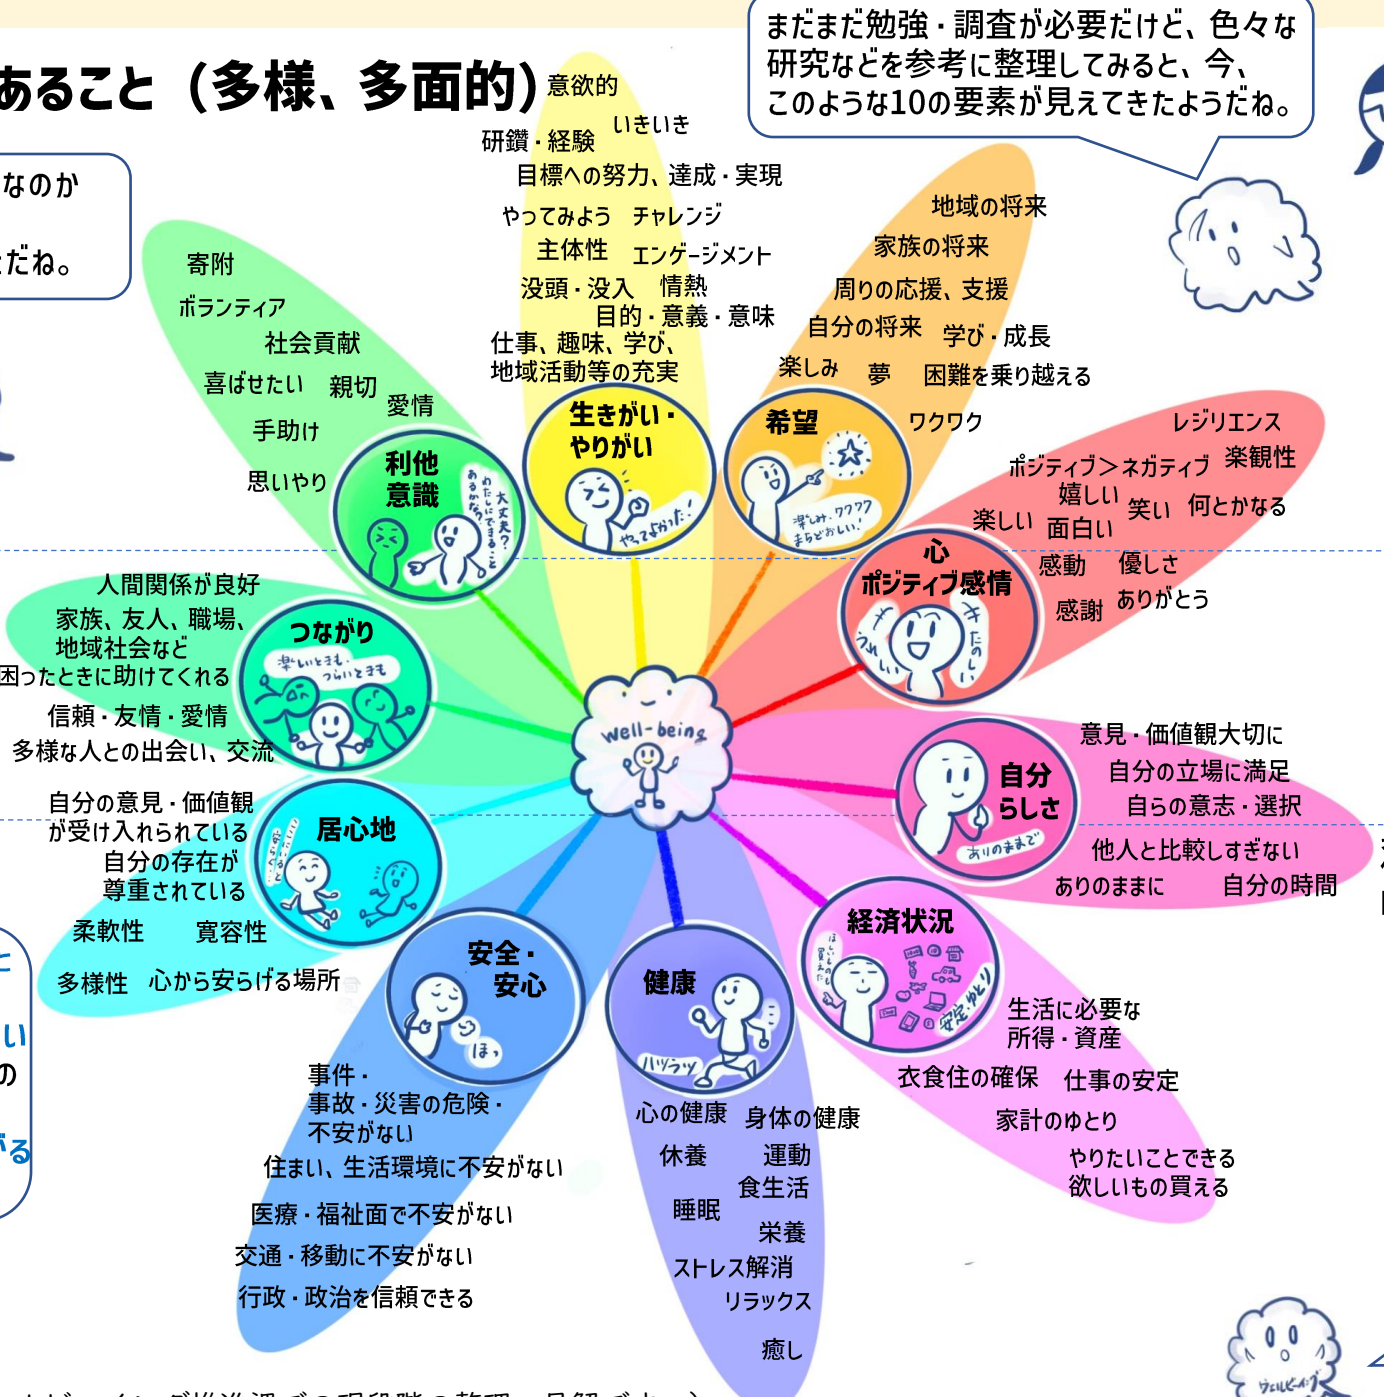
あること（多様、多面的）

なのか
だね。

まだまだ勉強・調査が必要だけど、色々な研究などを参考に整理してみると、今、このような10の要素が見えてきたようだね。

意欲的
いきいき
研鑽・経験
目標への努力、達成・実現
やってみよう　チャレンジ
主体性　エンゲージメント
没頭・没入　情熱
目的・意義・意味
仕事、趣味、学び、
地域活動等の充実
生きがい・やりがい
やってよかった！

地域の将来
家族の将来
周りの応援、支援
自分の将来　学び・成長
楽しみ　夢　困難を乗り越える
希望
ワクワク
楽しみ・ワクワク　まちどおしい！

寄附
ボランティア
社会貢献
喜ばせたい　親切
愛情
手助け
思いやり
利他意識
大丈夫？わたしにできることあるかな？

レジリエンス
ポジティブ＞ネガティブ　楽観性
嬉しい　笑い　何とかなる
楽しい　面白い
感動　優しさ
感謝　ありがとう
心
ポジティブ感情
うれしい　たのしい

人間関係が良好
家族、友人、職場、
地域社会など
困ったときに助けてくれる
つながり
楽しいときも、つらいときも
信頼・友情・愛情
多様な人との出会い、交流

Well-being

意見・価値観大切に
自分の立場に満足
自らの意志・選択
自分らしさ
ありのままで
他人と比較しすぎない
ありのままに　自分の時間

自分の意見・価値観
が受け入れられている
自分の存在が
尊重されている
居心地
柔軟性　寛容性
多様性　心から安らげる場所

安全・安心
ほっ
事件・
事故・災害の危険・
不安がない
住まい、生活環境に不安がない
医療・福祉面で不安がない
交通・移動に不安がない
行政・政治を信頼できる

健康
ハツラツ
心の健康　身体の健康
休養　運動
食生活
睡眠　栄養
ストレス解消
リラックス
癒し

経済状況
安定・ゆとり
生活に必要な
所得・資産
衣食住の確保　仕事の安定
家計のゆとり
やりたいことできる
欲しいもの買える

ウェルビーイング